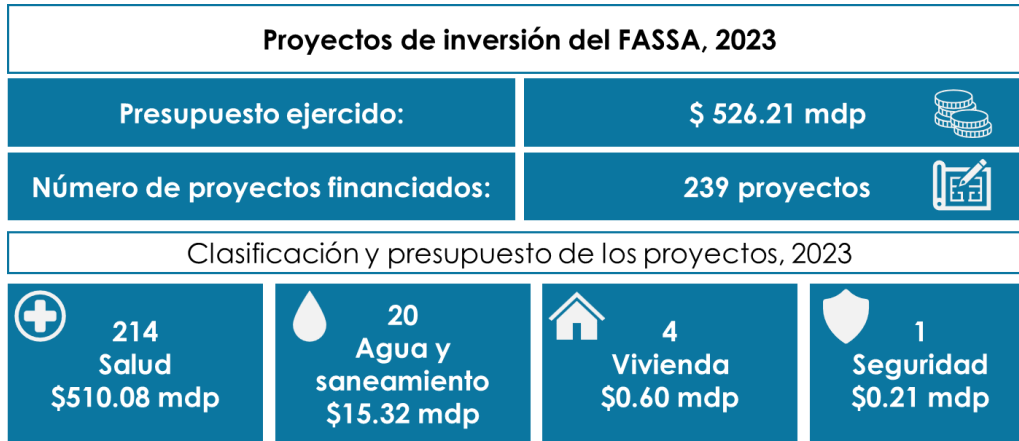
Proyectos de inversión del FASSA, 2023

Presupuesto ejercido: $ 526.21 mdp

Número de proyectos financiados: 239 proyectos

Clasificación y presupuesto de los proyectos, 2023

214
Salud
$510.08 mdp

20
Agua y saneamiento
$15.32 mdp

4
Vivienda
$0.60 mdp

1
Seguridad
$0.21 mdp